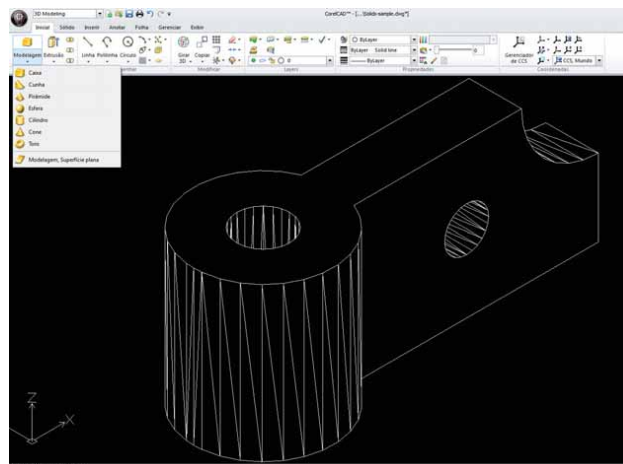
3D Modeling

CorelCAD™ - [... Solids-sample.dwg*]

Inicial Sólido Inserir Anotar Folha Gerenciar Exibir

Modelagem Extrusão Linha Polilinha Círculo

Girar Copiar

Modificar

Layers

ByLayer

ByLayer Solid line

ByLayer

Propriedades

Gerenciador de CCS

CCS, Mundo

Coordenadas

Caixa
Cunha
Pirâmide
Esfera
Cilindro
Cone
Toro
Modelagem, Superfície plana

Z
Y
X